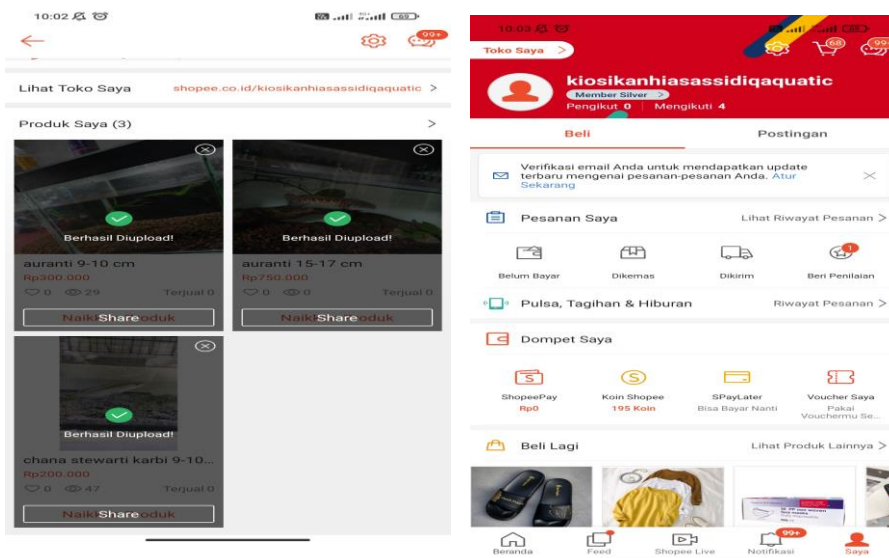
10:02

99+

Lihat Toko Saya
shopee.co.id/kiosikanhiasassidiqaquatic >

Produk Saya (3) >

Berhasil Diupload!
auranti 9-10 cm
Rp300.000
0 29 Terjual 0
NaikiShareoduk

Berhasil Diupload!
auranti 15-17 cm
Rp750.000
0 0 Terjual 0
NaikiShareoduk

Berhasil Diupload!
chana stewarti karbi 9-10...
Rp200.000
0 47 Terjual 0
NaikiShareoduk

10:03

Toko Saya >
68 99+

kiosikanhiasassidiqaquatic
Member Silver >
Pengikut 0 | Mengikuti 4

Beli
Postingan

Verifikasi email Anda untuk mendapatkan update terbaru mengenai pesanan-pesanan Anda. Atur Sekarang

Pesanan Saya
Lihat Riwayat Pesanan >

Belum Bayar
Dikemas
Dikirim
1
Beri Penilaian

Pulsa, Tagihan & Hiburan
Riwayat Pesanan >

Dompet Saya

ShopeePay
Rp0
Koin Shopee
195 Koin
SPayLater
Bisa Bayar Nanti
Voucher Saya
Pakai Vouchermu Se...

Beli Lagi
Lihat Produk Lainnya >

Beranda
Feed
Shopee Live
99+
Notifikasi
Saya